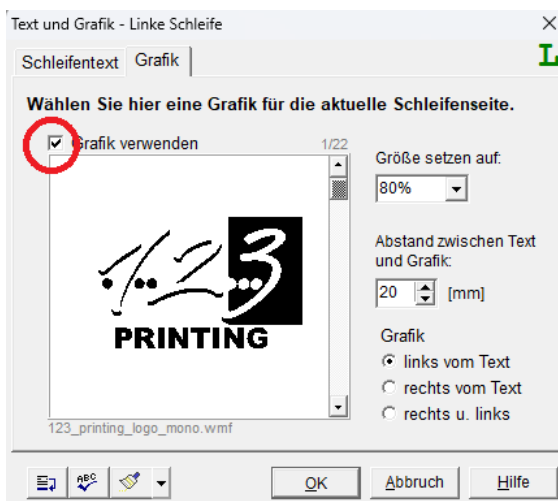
Text und Grafik - Linke Schleife

Schleifentext | Grafik

Wählen Sie hier eine Grafik für die aktuelle Schleifenseite.

Grafik verwenden

1/22

1..2..3

PRINTING

123_printing_logo_mono.wmf

Größe setzen auf:

80%

Abstand zwischen Text und Grafik:

20 [mm]

Grafik

links vom Text

rechts vom Text

rechts u. links

OK

Abbruch

Hilfe